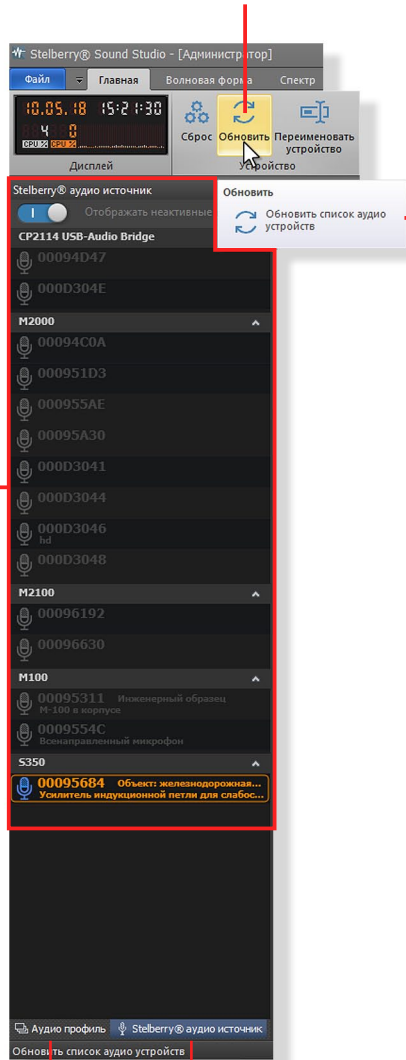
Stelberry® Sound Studio - [Администратор]

Файл

Главная

Волновая форма

Спектр

10.05.18 15:21:30

4 0

CPU % CPU %

Дисплей

Сброс

Обновить

Переименовать устройство

Устройство

Stelberry® аудио источник

Отображать неактивные

Обновить

Обновить список аудио устройств

CP2114 USB-Audio Bridge

00094D47

000D304E

M2000

00094C0A

000951D3

000955AE

00095A30

000D3041

000D3044

000D3046
hd

000D3048

M2100

00096192

00096630

M100

00095311 Инженерный образец
M-100 в корпусе

0009554C
Всенаправленный микрофон

S350

00095684 Объект: железнодорожная...
Усилитель индукционной петли для слабос...

Аудио профиль

Stelberry® аудио источник

Обновить список аудио устройств